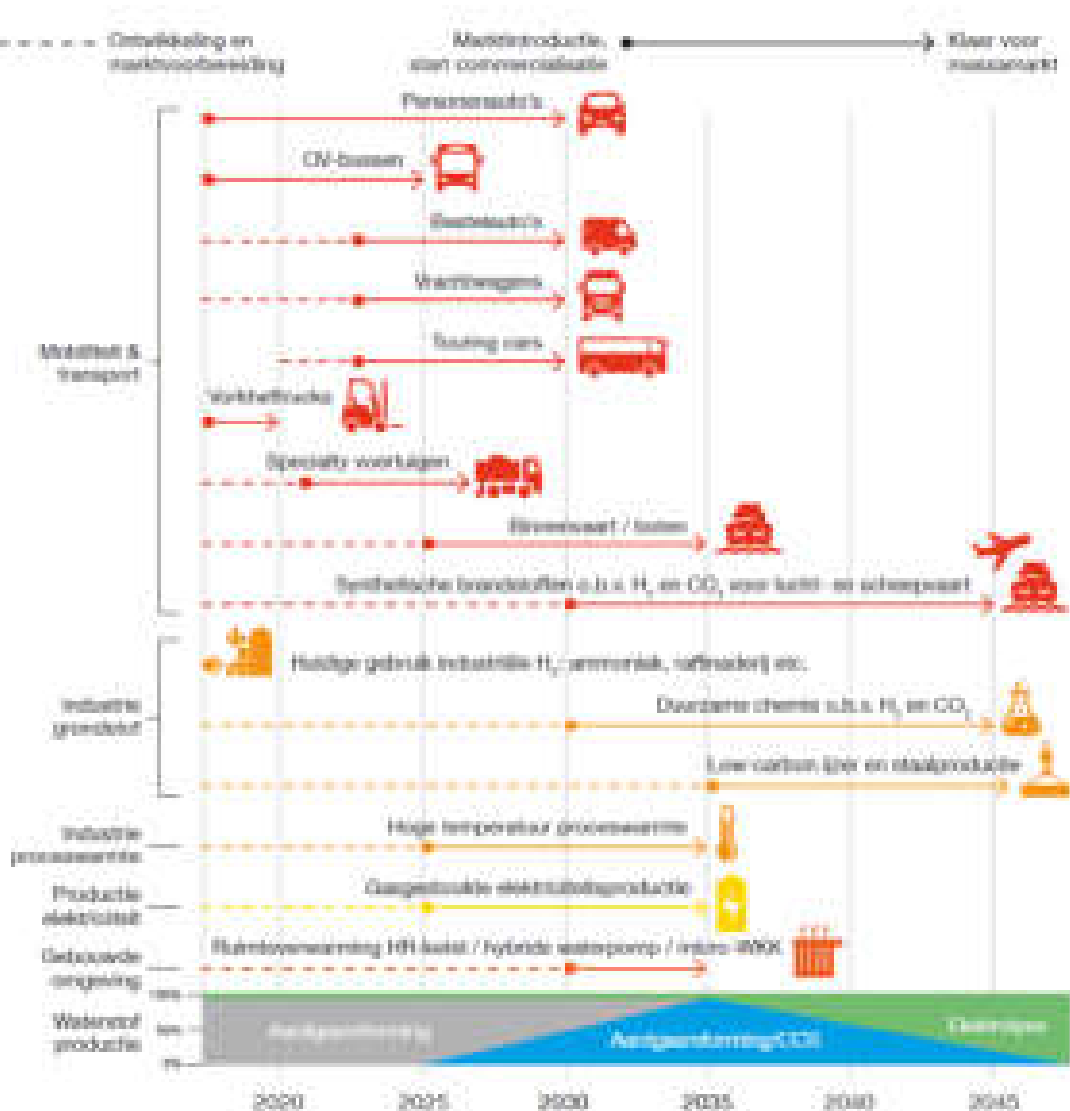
Ontwikkeling en marktvoorbereiding

Marktintroductie, start commercialisatie

Klaar voor massamarkt

Personenauto's

OV-bussen

Bestelauto's

Vrachtwagens

Touring cars

Vorkheftrucks

Specialty voertuigen

Binnenvaart / boten

Synthetische brandstoffen o.b.v. $H_2$ en $CO_2$ voor lucht- en scheepvaart

Mobiliteit & transport

Huidige gebruik industriële $H_2$: ammoniak, raffinaderij etc.

Duurzame chemie o.b.v. $H_2$ en $CO_2$

Low carbon ijzer en staalproductie

Industrie grondstof

Industrie proceswarmte

Hoge temperatuur proceswarmte

Productie elektriciteit

Gasgestookte elektriciteitsproductie

Gebouwde omgeving

Ruimteverwarming HR-ketel / hybride warmtepomp / micro-WKK

Waterstof productie

100%

50%

0%

Aardgasreforming

Aardgasreforming/CCS

Elektrolyse

2020

2025

2030

2035

2040

2045